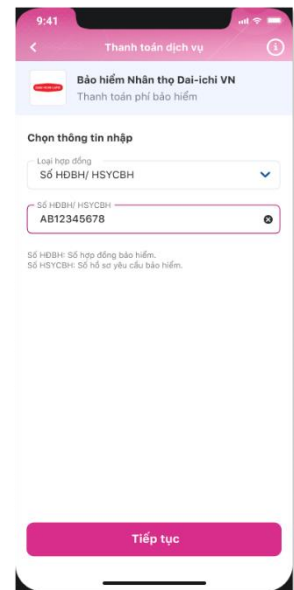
9:41

Thanh toán dịch vụ

Bảo hiểm Nhân thọ Dai-ichi VN
Thanh toán phí bảo hiểm

Chọn thông tin nhập

Loại hợp đồng
Số HĐBH/ HSYCBH

Số HĐBH/ HSYCBH
AB12345678

Số HĐBH: Số hợp đồng bảo hiểm.
Số HSYCBH: Số hồ sơ yêu cầu bảo hiểm.

Tiếp tục